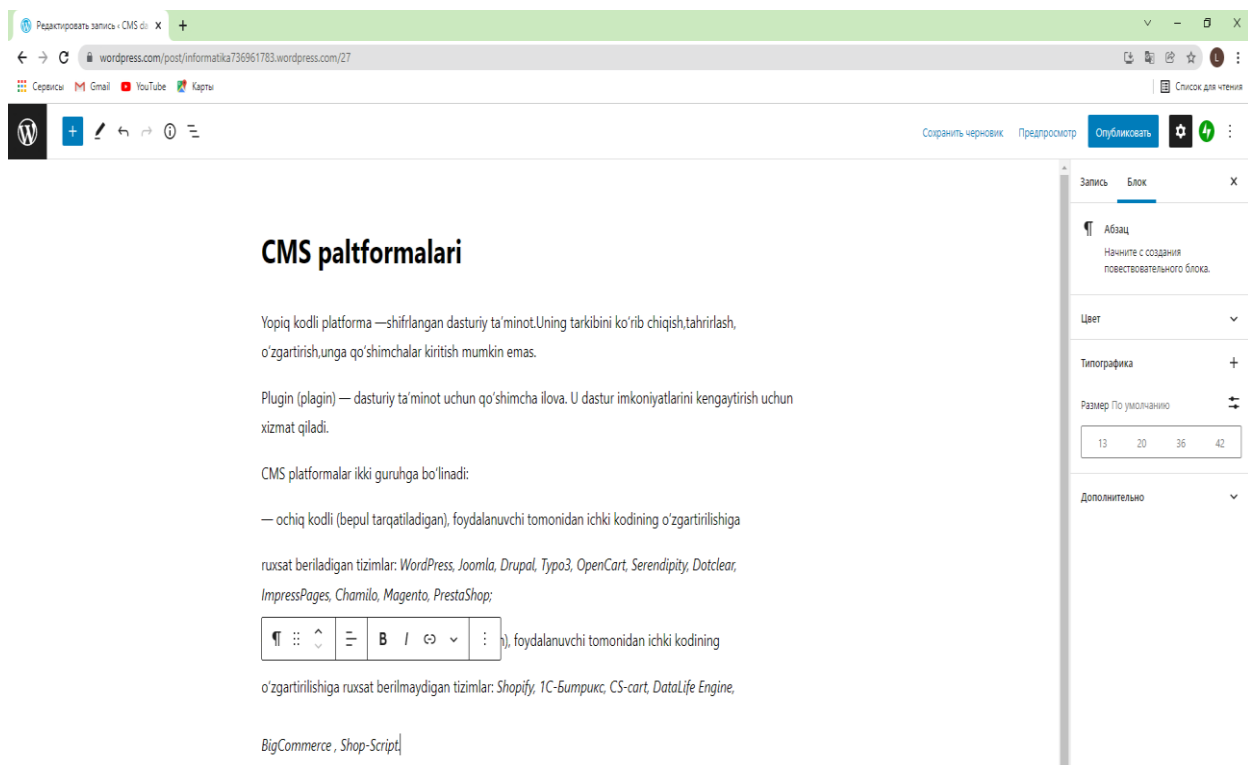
Редактировать запись ‹ CMS da ×

wordpress.com/post/informatika736961783.wordpress.com/27

Сервисы Gmail YouTube Карты

Список для чтения

Сохранить черновик Предпросмотр Опубликовать

Запись Блок

Абзац
Начните с создания повествовательного блока.

Цвет

Типографика

Размер По умолчанию

| 13 | 20 | 36 | 42 |
|---|---|---|---|

Дополнительно

CMS paltformalari

Yopiq kodli platforma —shifrlangan dasturiy ta'minot.Uning tarkibini ko'rib chiqish,tahrirlash, o'zgartirish,unga qo'shimchalar kiritish mumkin emas.

Plugin (plagin) — dasturiy ta'minot uchun qo'shimcha ilova. U dastur imkoniyatlarini kengaytirish uchun xizmat qiladi.

CMS platformalar ikki guruhga bo'linadi:

— ochiq kodli (bepul tarqatiladigan), foydalanuvchi tomonidan ichki kodining o'zgartirilishiga

ruxsat beriladigan tizimlar: WordPress, Joomla, Drupal, Typo3, OpenCart, Serendipity, Dotclear, ImpressPages, Chamilo, Magento, PrestaShop;

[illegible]), foydalanuvchi tomonidan ichki kodining

o'zgartirilishiga ruxsat berilmaydigan tizimlar: Shopify, 1C-Битрикс, CS-cart, DataLife Engine,

BigCommerce , Shop-Script.